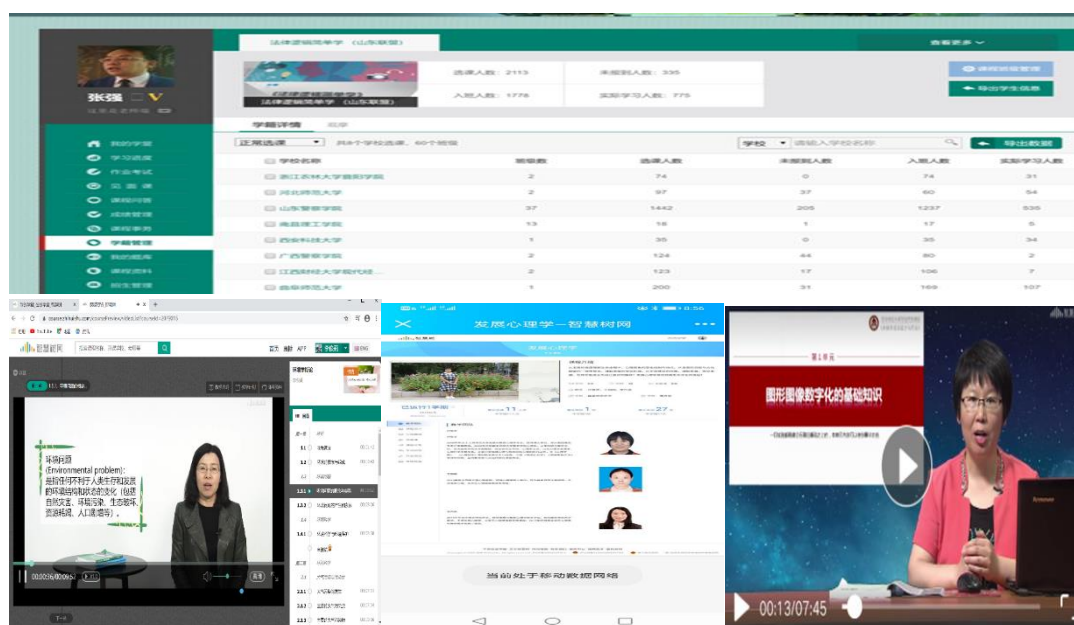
法律逻辑简单学（山东联盟）

查看更多

张强

《法律逻辑简单学》
法律逻辑简单学（山东联盟）

选课人数：2113
未报到人数：335
入班人数：1778
实际学习人数：775

我的学堂
学习进度
作业考试
见面课
课程问答
成绩管理
课程事务
学籍管理
我的题库
课程资料
招生管理

学籍详情

正常选课

学校

导出数据

| 学校名称 | 班级数 | 选课人数 | 未报到人数 | 入班人数 | 实际学习人数 |
|---|---|---|---|---|---|
| 浙江农林大学暨阳学院 | 2 | 74 | 0 | 74 | 31 |
| 河北师范大学 | 2 | 97 | 37 | 60 | 54 |
| 山东警察学院 | 37 | 1442 | 205 | 1237 | 535 |
| 南昌理工学院 | 13 | 18 | 1 | 17 | 5 |
| 西安科技大学 | 1 | 35 | 0 | 35 | 34 |
| 广西警察学院 | 2 | 124 | 44 | 80 | 2 |
| 江西财经大学现代经... | 2 | 123 | 17 | 106 | 7 |
| 曲阜师范大学 | 1 | 200 | 31 | 169 | 107 |

智慧树

环境问题 (Environmental problem)：是指任何不利于人类生存和发展的环境结构和状态的变化（包括自然灾害、环境污染、生态破坏、资源耗竭、人口膨胀等）。

00:00:36/00:06:53

发展心理学－智慧树网

当前处于移动数据网络

图形图像数字化的基础知识

00:13/07:45